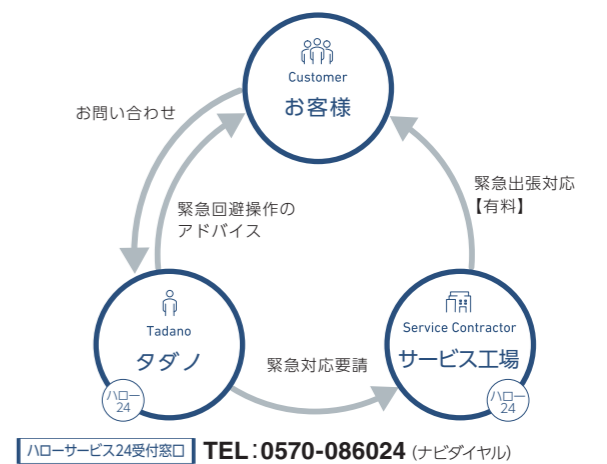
Customer
お客様

お問い合わせ

緊急回避操作の
アドバイス

緊急出張対応
【有料】

Tadano
タダノ
ハロー
24

緊急対応要請

Service Contractor
サービス工場
ハロー
24

ハローサービス24受付窓口 TEL：0570-086024 (ナビダイヤル)